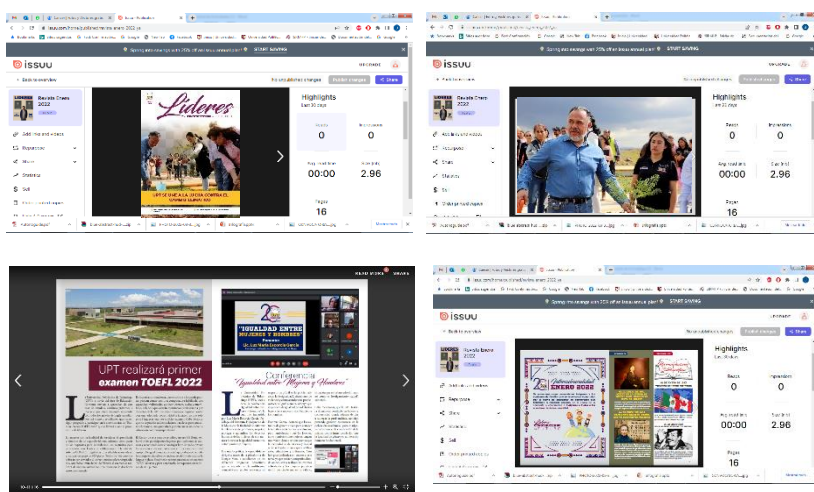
issuu

Back to overview

Revista Enero 2022

Líderes

Highlights
Last 30 days

0

0

00:00

2.96

Pages
16

Statistics

Sell

Share

issuu

Revista Enero 2022

Highlights
Last 30 days

Reads
0

Impressions
0

Avg. read time
00:00

Read time
2.96

Pages
16

UPT realizará primer examen TOEFL 2022

Conferencia "Igualdad entre Mujeres y Hombres"

"IGUALDAD ENTRE MUJERES Y HOMBRES"

issuu

Back to overview

Revista Enero 2022

ENERO 2022

Highlights
Last 30 days

Reach
0

Impressions
0

Avg. read time
00:00

Read time
2.96

Pages
16

Statistics

Sell

Share